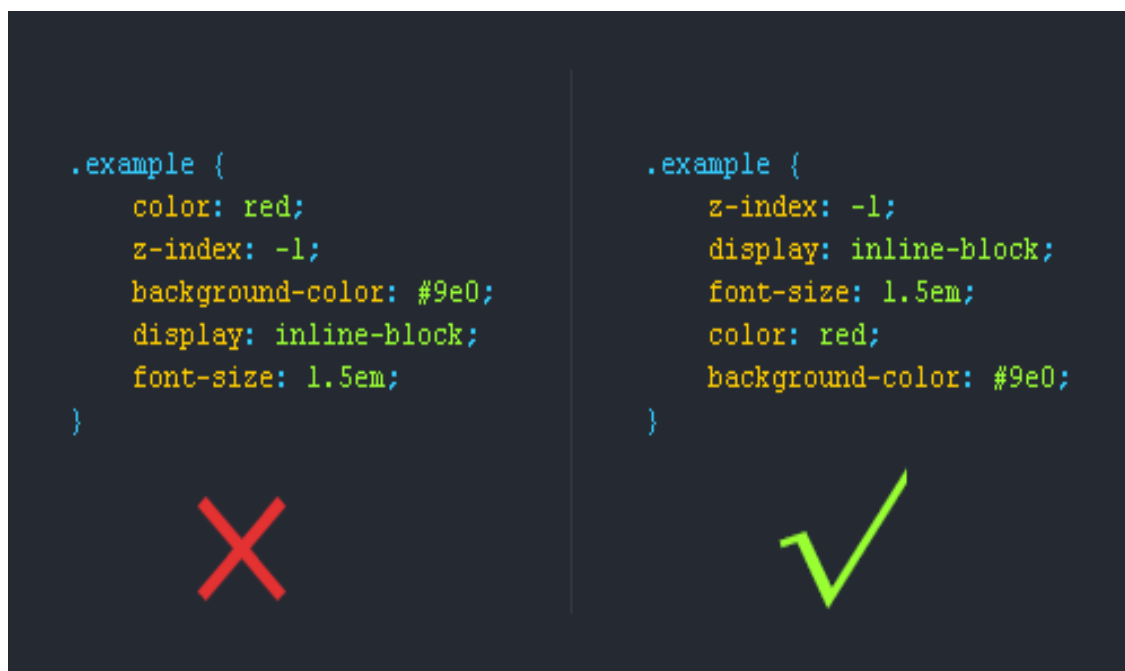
.example {
color: red;
z-index: -1;
background-color: #9e0;
display: inline-block;
font-size: 1.5em;
}

.example {
z-index: -1;
display: inline-block;
font-size: 1.5em;
color: red;
background-color: #9e0;
}